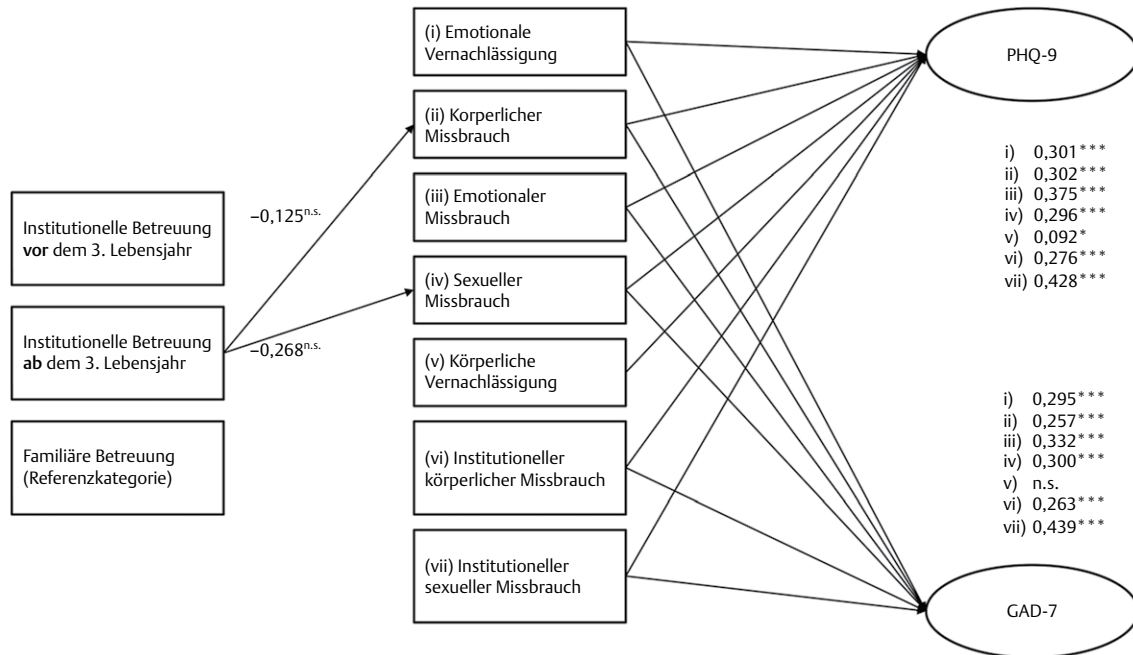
Institutionelle Betreuung **vor** dem 3. Lebensjahr

Institutionelle Betreuung **ab** dem 3. Lebensjahr

Familiäre Betreuung (Referenzkategorie)

$-0{,}125^{n.s.}$

$-0{,}268^{n.s.}$

(i) Emotionale Vernachlässigung

(ii) Korperlicher Missbrauch

(iii) Emotionaler Missbrauch

(iv) Sexueller Missbrauch

(v) Körperliche Vernachlässigung

(vi) Institutioneller körperlicher Missbrauch

(vii) Institutioneller sexueller Missbrauch

PHQ-9

i) $0{,}301^{***}$
ii) $0{,}302^{***}$
iii) $0{,}375^{***}$
iv) $0{,}296^{***}$
v) $0{,}092^{*}$
vi) $0{,}276^{***}$
vii) $0{,}428^{***}$

i) $0{,}295^{***}$
ii) $0{,}257^{***}$
iii) $0{,}332^{***}$
iv) $0{,}300^{***}$
v) n.s.
vi) $0{,}263^{***}$
vii) $0{,}439^{***}$

GAD-7